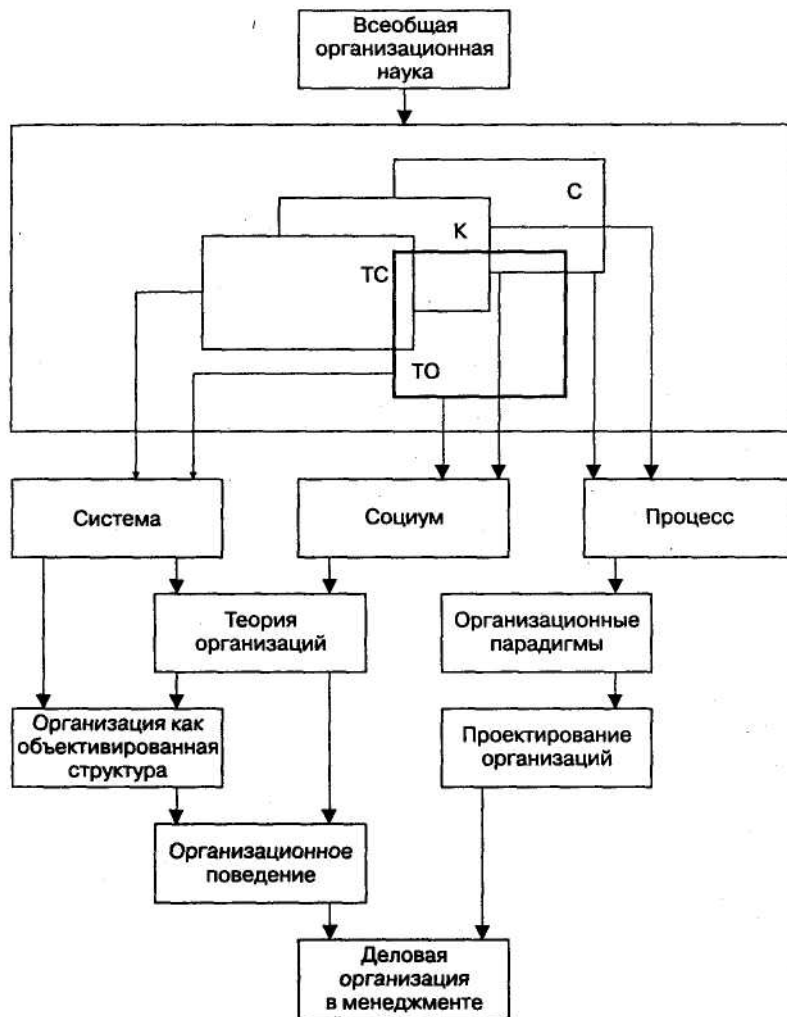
Всеобщая организационная наука

С

К

ТС

ТО

Система

Социум

Процесс

Теория организаций

Организационные парадигмы

Организация как объективированная структура

Проектирование организаций

Организационное поведение

Деловая организация в менеджменте